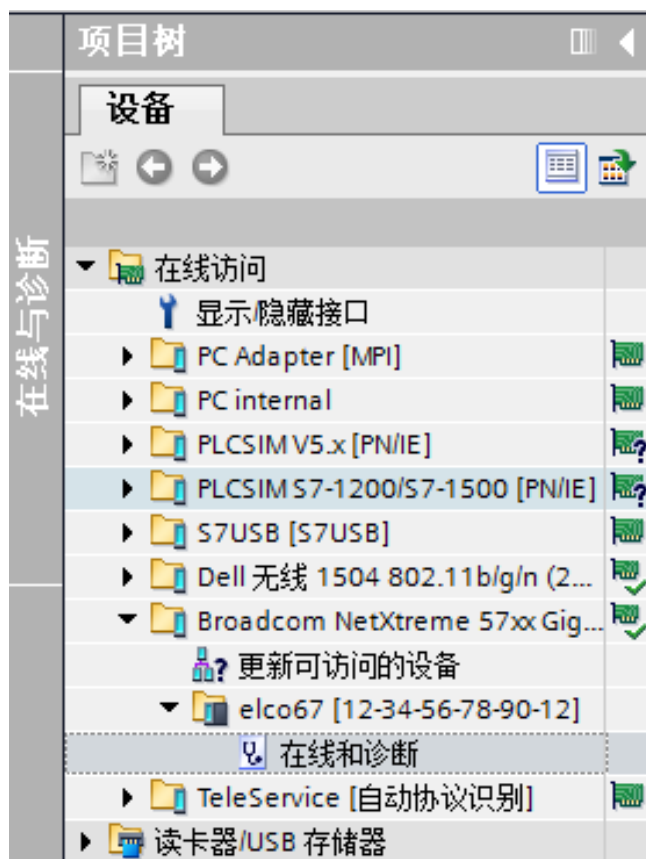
在线与诊断

项目树

设备

在线访问
显示/隐藏接口
PC Adapter [MPI]
PC internal
PLCSIM V5.x [PN/IE]
PLCSIM S7-1200/S7-1500 [PN/IE]
S7USB [S7USB]
Dell 无线 1504 802.11b/g/n (2...
Broadcom NetXtreme 57xx Gig...
更新可访问的设备
elco67 [12-34-56-78-90-12]
在线和诊断
TeleService [自动协议识别]
读卡器/USB 存储器